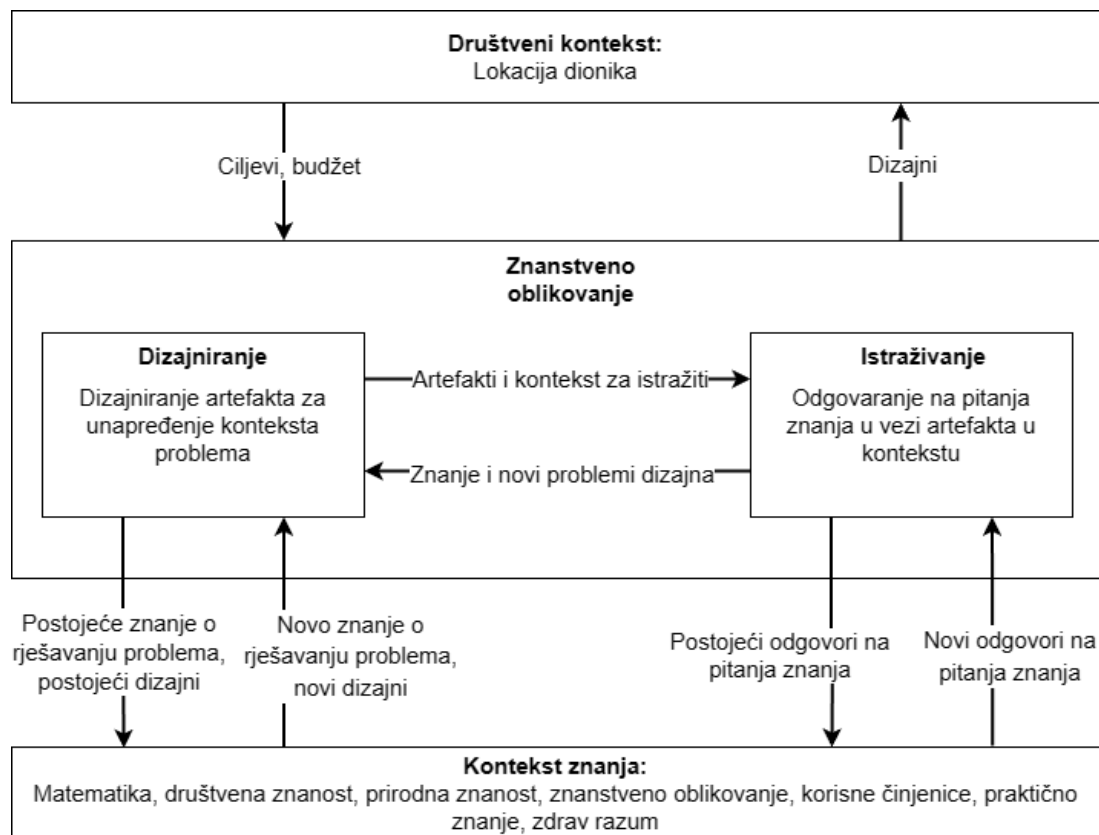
**Društveni kontekst:**
Lokacija dionika

Ciljevi, budžet

Dizajni

**Znanstveno oblikovanje**

**Dizajniranje**
Dizajniranje artefakta za unapređenje konteksta problema

Artefakti i kontekst za istražiti

Znanje i novi problemi dizajna

**Istraživanje**
Odgovaranje na pitanja znanja u vezi artefakta u kontekstu

Postojeće znanje o rješavanju problema, postojeći dizajni

Novo znanje o rješavanju problema, novi dizajni

Postojeći odgovori na pitanja znanja

Novi odgovori na pitanja znanja

**Kontekst znanja:**
Matematika, društvena znanost, prirodna znanost, znanstveno oblikovanje, korisne činjenice, praktično znanje, zdrav razum